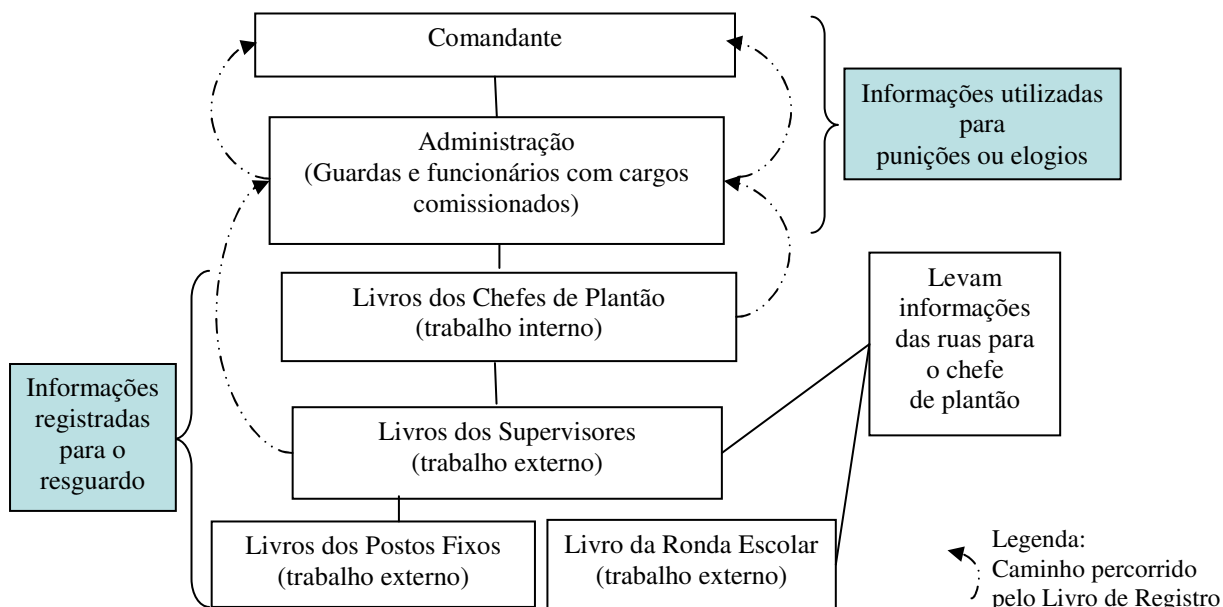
Comandante

Informações utilizadas para punições ou elogios

Administração (Guardas e funcionários com cargos comissionados)

Livros dos Chefes de Plantão (trabalho interno)

Levam informações das ruas para o chefe de plantão

Informações registradas para o resguardo

Livros dos Supervisores (trabalho externo)

Livros dos Postos Fixos (trabalho externo)

Livro da Ronda Escolar (trabalho externo)

Legenda: Caminho percorrido pelo Livro de Registro